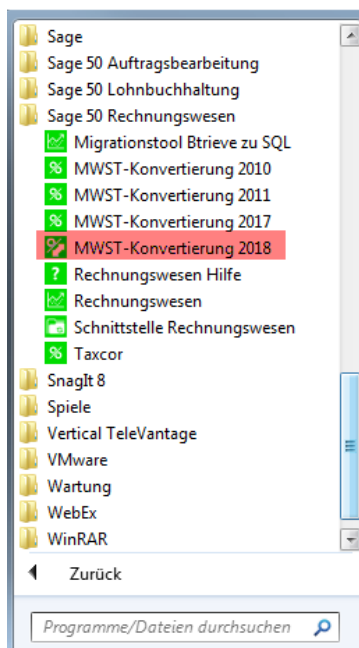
Sage
Sage 50 Auftragsbearbeitung
Sage 50 Lohnbuchhaltung
Sage 50 Rechnungswesen
Migrationstool Btrieve zu SQL
MWST-Konvertierung 2010
MWST-Konvertierung 2011
MWST-Konvertierung 2017
MWST-Konvertierung 2018
Rechnungswesen Hilfe
Rechnungswesen
Schnittstelle Rechnungswesen
Taxcor
SnagIt 8
Spiele
Vertical TeleVantage
VMware
Wartung
WebEx
WinRAR
Zurück
Programme/Dateien durchsuchen